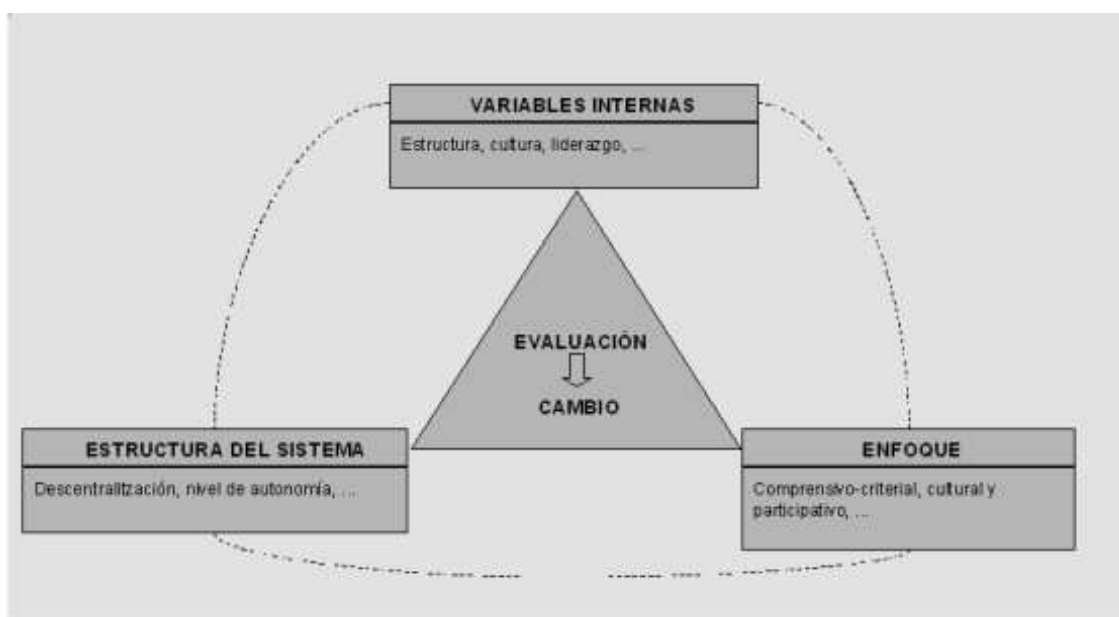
VARIABLES INTERNAS

Estructura, cultura, liderazgo, ...

EVALUACIÓN

CAMBIO

ESTRUCTURA DEL SISTEMA

Descentralització, nivel de autonomía, ...

ENFOQUE

Comprensivo-criterial, cultural y participativo, ...